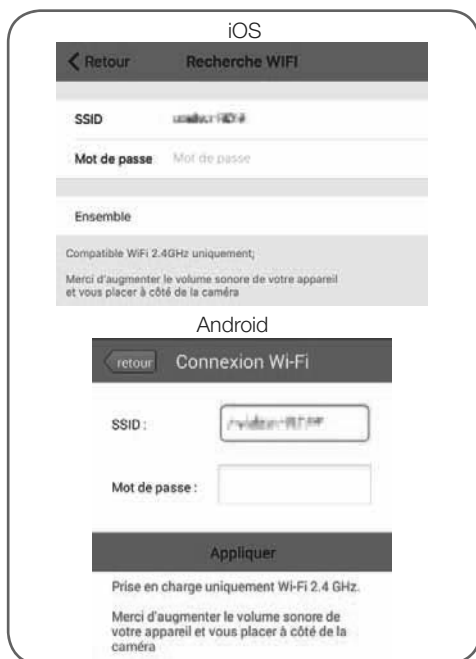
iOS

Retour

Recherche WIFI

SSID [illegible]

Mot de passe Mot de passe

Ensemble

Compatible WiFi 2.4GHz uniquement;

Merci d'augmenter le volume sonore de votre appareil et vous placer à côté de la caméra

Android

retour

Connexion Wi-Fi

SSID : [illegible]

Mot de passe :

Appliquer

Prise en charge uniquement Wi-Fi 2.4 GHz.

Merci d'augmenter le volume sonore de votre appareil et vous placer à côté de la caméra